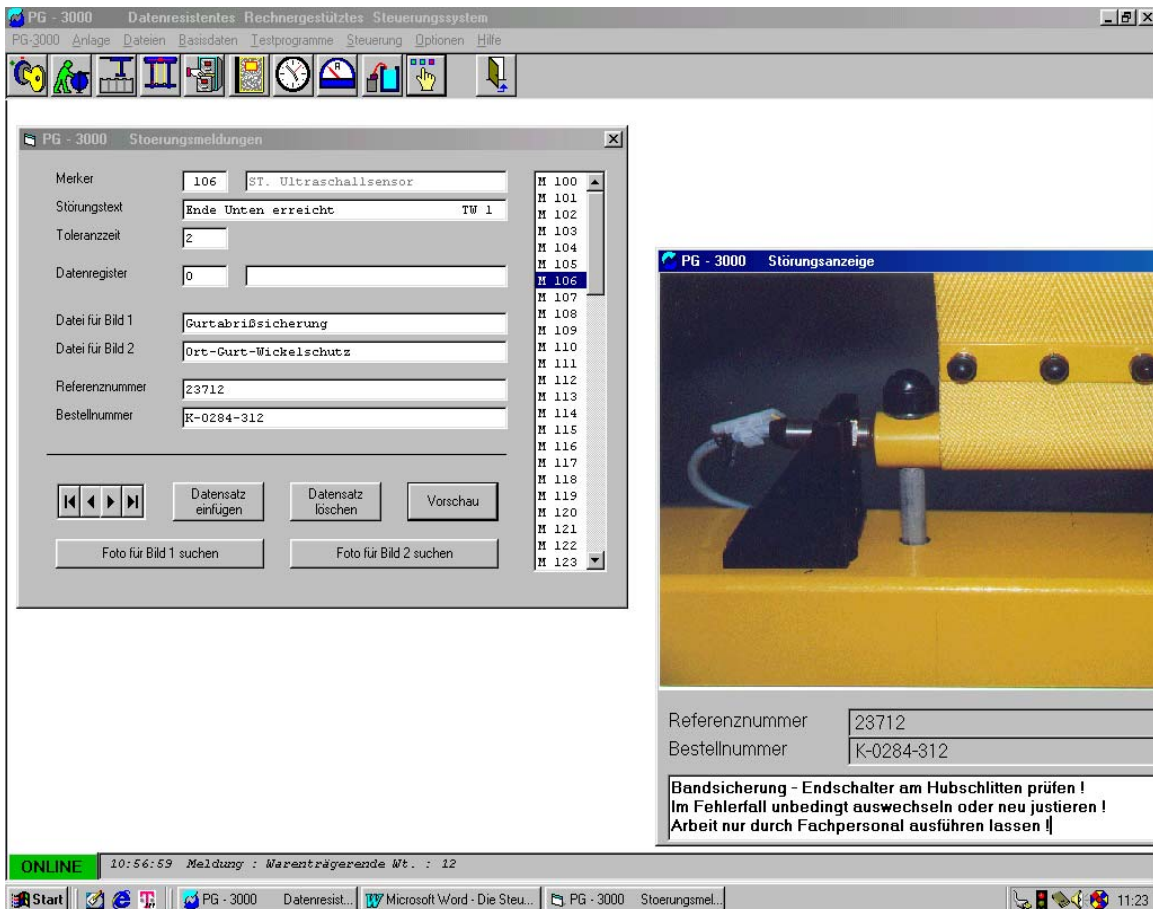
PG - 3000 Datenresistentes Rechnergestütztes Steuerungssystem

PG-3000 Anlage Dateien Basisdaten Testprogramme Steuerung Optionen Hilfe

PG - 3000 Stoerungsmeldungen

Merker 106 ST. Ultraschallsensor

Störungstext Ende Unten erreicht TW 1

Toleranzzeit 2

Datenregister 0

Datei für Bild 1 Gurtabrißsicherung

Datei für Bild 2 Ort-Gurt-Wickelschutz

Referenznummer 23712

Bestellnummer K-0284-312

M 100
M 101
M 102
M 103
M 104
M 105
M 106
M 107
M 108
M 109
M 110
M 111
M 112
M 113
M 114
M 115
M 116
M 117
M 118
M 119
M 120
M 121
M 122
M 123

Datensatz einfügen

Datensatz löschen

Vorschau

Foto für Bild 1 suchen

Foto für Bild 2 suchen

PG - 3000 Störungsanzeige

Referenznummer 23712

Bestellnummer K-0284-312

Bandsicherung - Endschalter am Hubschlitten prüfen !
Im Fehlerfall unbedingt auswechseln oder neu justieren !
Arbeit nur durch Fachpersonal ausführen lassen !

ONLINE 10:56:59 Meldung : Warenträgerende Wt. : 12

Start PG - 3000 Datenresist... Microsoft Word - Die Steu... PG - 3000 Stoerungsmel... 11:23